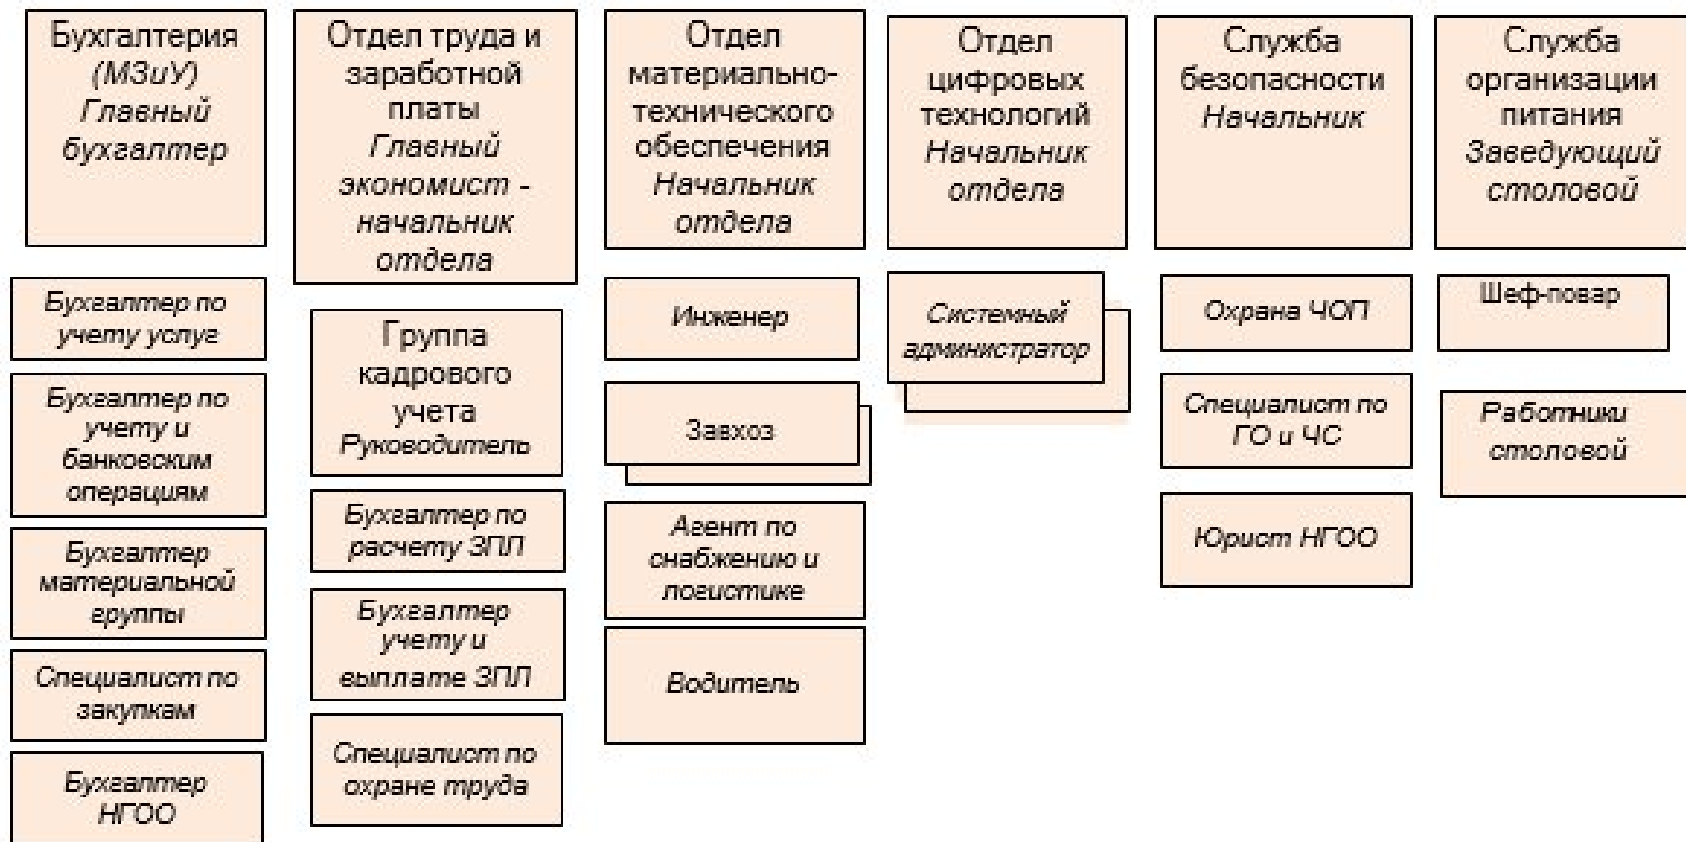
Бухгалтерия (МЗиУ) Главный бухгалтер

Бухгалтер по учету услуг

Бухгалтер по учету и банковским операциям

Бухгалтер материальной группы

Специалист по закупкам

Бухгалтер НГОО

Отдел труда и заработной платы Главный экономист - начальник отдела

Группа кадрового учета Руководитель

Бухгалтер по расчету ЗПЛ

Бухгалтер учету и выплате ЗПЛ

Специалист по охране труда

Отдел материально-технического обеспечения Начальник отдела

Инженер

Завхоз

Агент по снабжению и логистике

Водитель

Отдел цифровых технологий Начальник отдела

Системный администратор

Служба безопасности Начальник

Охрана ЧОП

Специалист по ГО и ЧС

Юрист НГОО

Служба организации питания Заведующий столовой

Шеф-повар

Работники столовой